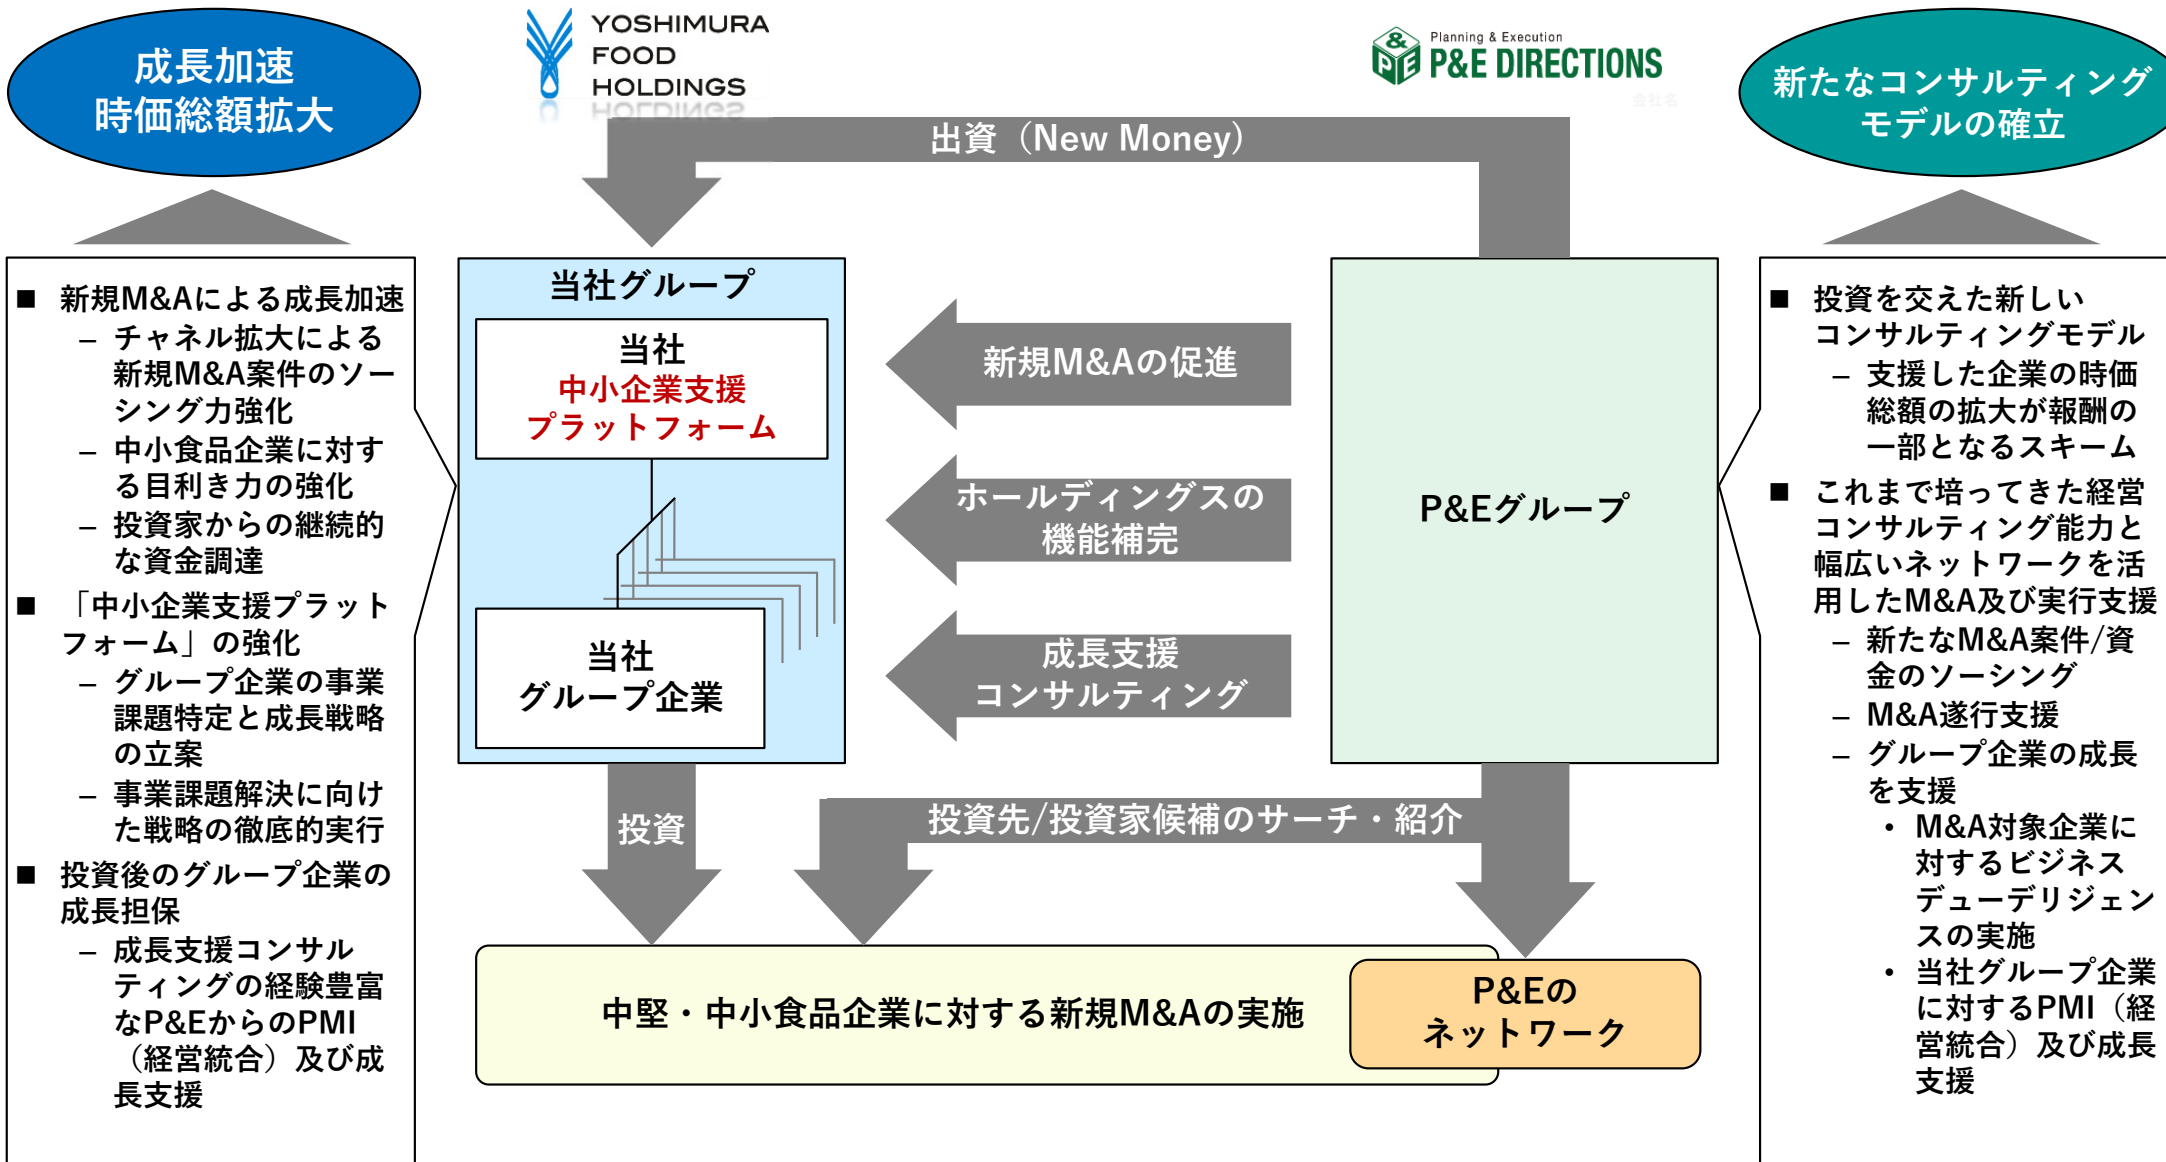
成長加速
時価総額拡大

YOSHIMURA FOOD HOLDINGS

Planning & Execution
P&E DIRECTIONS

新たなコンサルティングモデルの確立

出資（New Money）

■ 新規M&Aによる成長加速
– チャネル拡大による新規M&A案件のソーシング力強化
– 中小食品企業に対する目利き力の強化
– 投資家からの継続的な資金調達
■ 「中小企業支援プラットフォーム」の強化
– グループ企業の事業課題特定と成長戦略の立案
– 事業課題解決に向けた戦略の徹底的実行
■ 投資後のグループ企業の成長担保
– 成長支援コンサルティングの経験豊富なP&EからのPMI（経営統合）及び成長支援

当社グループ
当社
中小企業支援プラットフォーム
当社
グループ企業

新規M&Aの促進
ホールディングスの機能補完
成長支援コンサルティング

P&Eグループ

■ 投資を交えた新しいコンサルティングモデル
– 支援した企業の時価総額の拡大が報酬の一部となるスキーム
■ これまで培ってきた経営コンサルティング能力と幅広いネットワークを活用したM&A及び実行支援
– 新たなM&A案件/資金のソーシング
– M&A遂行支援
– グループ企業の成長を支援
• M&A対象企業に対するビジネスデューデリジェンスの実施
• 当社グループ企業に対するPMI（経営統合）及び成長支援

投資
投資先/投資家候補のサーチ・紹介

中堅・中小食品企業に対する新規M&Aの実施
P&Eのネットワーク